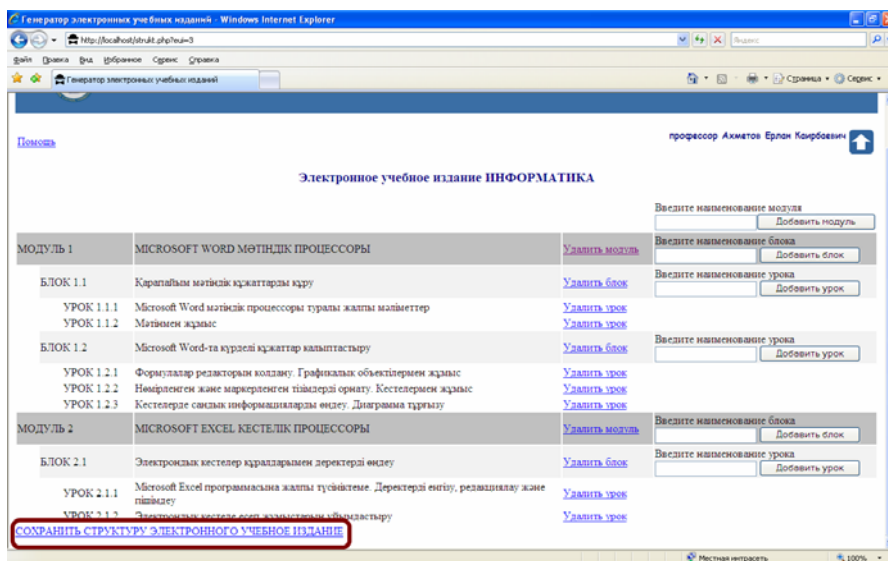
Генератор электронных учебных изданий - Windows Internet Explorer

http://localhost/strukt.php?eui=3

Яндекс

Файл Правка Вид Избранное Сервис Справка

Генератор электронных учебных изданий

Страница Сервис

Помощь

профессор Ахметов Ерлан Каирбаевич

Электронное учебное издание ИНФОРМАТИКА

Введите наименование модуля
Добавить модуль

МОДУЛЬ 1 | MICROSOFT WORD МӘТІНДІК ПРОЦЕССОРЫ | Удалить модуль | Введите наименование блока Добавить блок

БЛОК 1.1 | Қарапайым мәтіндік құжаттарды құру | Удалить блок | Введите наименование урока Добавить урок

УРОК 1.1.1 | Microsoft Word мәтіндік процессоры туралы жалпы мәліметтер | Удалить урок

УРОК 1.1.2 | Мәтінмен жұмыс | Удалить урок

БЛОК 1.2 | Microsoft Word-та күрделі құжаттар қалыптастыру | Удалить блок | Введите наименование урока Добавить урок

УРОК 1.2.1 | Формулалар редакторын қолдану. Графикалық объектілермен жұмыс | Удалить урок

УРОК 1.2.2 | Нөмірленген және маркерленген тізімдерді орнату. Кестелермен жұмыс | Удалить урок

УРОК 1.2.3 | Кестелерде сандық информацияларды өңдеу. Диаграмма тұрғызу | Удалить урок

МОДУЛЬ 2 | MICROSOFT EXCEL КЕСТЕЛІК ПРОЦЕССОРЫ | Удалить модуль | Введите наименование блока Добавить блок

БЛОК 2.1 | Электрондық кестелер құралдарымен деректерді өңдеу | Удалить блок | Введите наименование урока Добавить урок

УРОК 2.1.1 | Microsoft Excel программасына жалпы түсініктеме. Деректерді енгізу, редакциялау және пішімдеу | Удалить урок

УРОК 2.1.2 | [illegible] | Удалить урок

СОХРАНИТЬ СТРУКТУРУ ЭЛЕКТРОННОГО УЧЕБНОЕ ИЗДАНИЕ

Местная интрасеть

100%